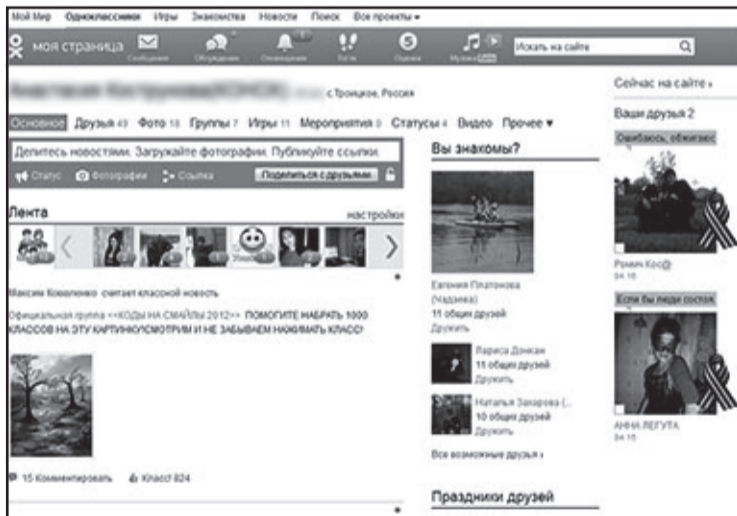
Мой Мир Одноклассники Игры Знакомства Новости Поиск Все проекты ▾

моя страница Сообщения Обсуждения Оповещения Гости Оценки Музыка Искать на сайте

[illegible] с Троицкое, Россия

Сейчас на сайте ›

Ваши друзья 2

Основное Друзья 49 Фото 18 Группы 7 Игры 11 Мероприятия 0 Статусы 4 Видео Прочее ▾

Делитесь новостями. Загружайте фотографии. Публикуйте ссылки.

Статус Фотографии Ссылка Поделиться с друзьями

Лента настройки

Максим Коваленко считает классной новость

Официальная группа ««КОДЫ НА СМАЙЛЫ 2012»» ПОМОГИТЕ НАБРАТЬ 1000 КЛАССОВ НА ЭТУ КАРТИНКУ!СМОТРИМ И НЕ ЗАБЫВАЕМ НАЖИМАТЬ КЛАСС!

15 Комментировать Класс! 824

Вы знакомы?

Евгения Платонова (Чадаева) 11 общих друзей Дружить

Лариса Донкан 11 общих друзей Дружить

Наталья Захарова (... 10 общих друзей Дружить

Все возможные друзья ›

Праздники друзей

Ошибаюсь, обжигаюс

Роман Кос@ 04.18

Если бы люди состоя

АННА ЛЕГУТА 04.18